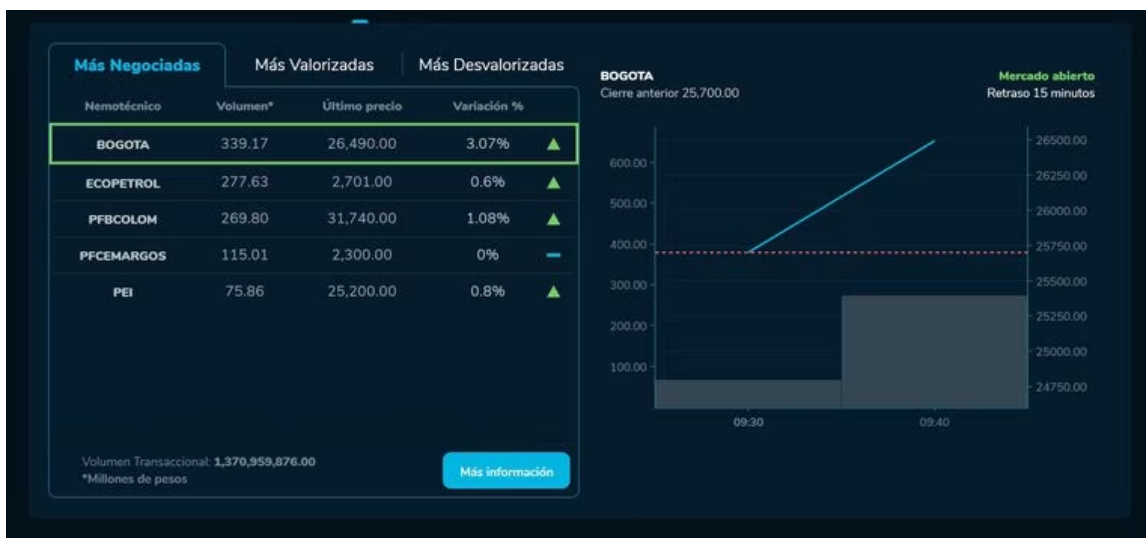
Más Negociadas | Más Valorizadas | Más Desvalorizadas

| Nemotécnico | Volumen* | Último precio | Variación % |
|---|---|---|---|
| BOGOTA | 339.17 | 26,490.00 | 3.07% |
| ECOPETROL | 277.63 | 2,701.00 | 0.6% |
| PFBCOLOM | 269.80 | 31,740.00 | 1.08% |
| PFCEMARGOS | 115.01 | 2,300.00 | 0% |
| PEI | 75.86 | 25,200.00 | 0.8% |

Volumen Transaccional: 1,370,959,876.00
*Millones de pesos

Más información

BOGOTA
Cierre anterior 25,700.00

Mercado abierto
Retraso 15 minutos

600.00
500.00
400.00
300.00
200.00
100.00

26500.00
26250.00
26000.00
25750.00
25500.00
25250.00
25000.00
24750.00

09:30
09:40